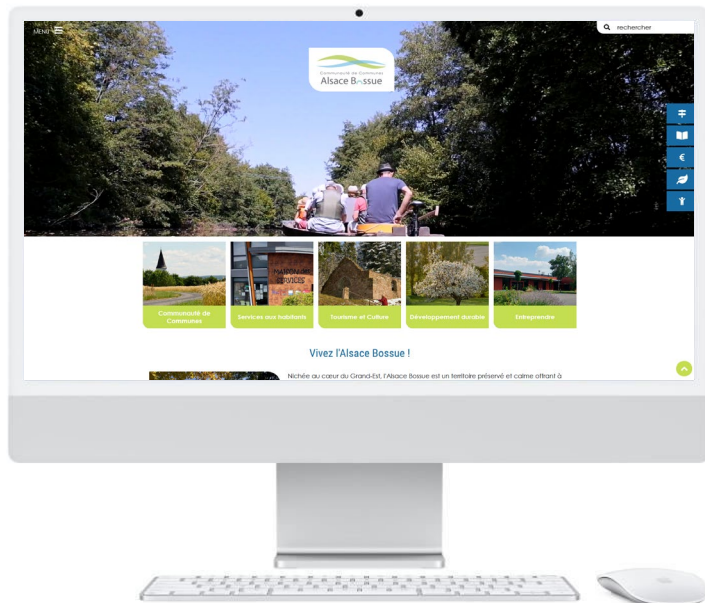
MENU

rechercher

Communauté de Communes
Alsace Bossue

Communauté de Communes

Services aux habitants

Tourisme et Culture

Développement durable

Entreprendre

Vivez l'Alsace Bossue !

Nichée au cœur du Grand-Est, l'Alsace Bossue est un territoire préservé et calme offrant à